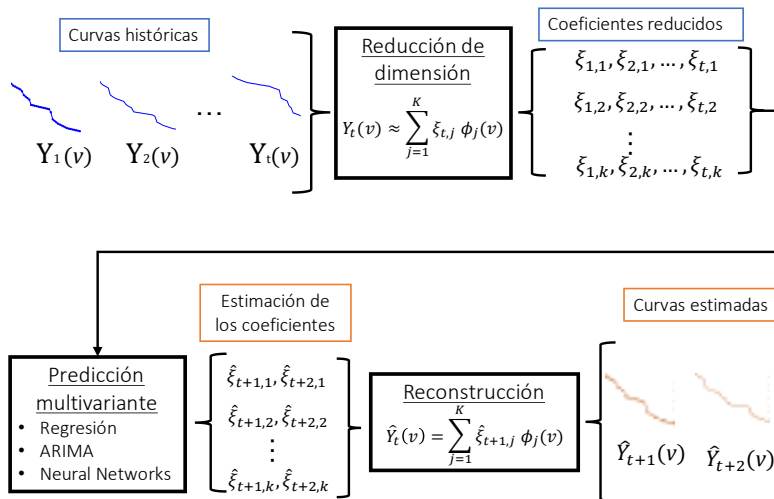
Curvas históricas

$Y_1(v)$ $Y_2(v)$ … $Y_t(v)$

Reducción de dimensión

$Y_t(v) \approx \sum_{j=1}^{K} \xi_{t,j}\, \phi_j(v)$

Coeficientes reducidos

$\xi_{1,1}, \xi_{2,1}, \dots, \xi_{t,1}$
$\xi_{1,2}, \xi_{2,2}, \dots, \xi_{t,2}$
$\vdots$
$\xi_{1,k}, \xi_{2,k}, \dots, \xi_{t,k}$

Predicción multivariante
• Regresión
• ARIMA
• Neural Networks

Estimación de los coeficientes

$\hat{\xi}_{t+1,1}, \hat{\xi}_{t+2,1}$
$\hat{\xi}_{t+1,2}, \hat{\xi}_{t+2,2}$
$\vdots$
$\hat{\xi}_{t+1,k}, \hat{\xi}_{t+2,k}$

Reconstrucción

$\hat{Y}_t(v) = \sum_{j=1}^{K} \hat{\xi}_{t+1,j}\, \phi_j(v)$

Curvas estimadas

$\hat{Y}_{t+1}(v)$ $\hat{Y}_{t+2}(v)$